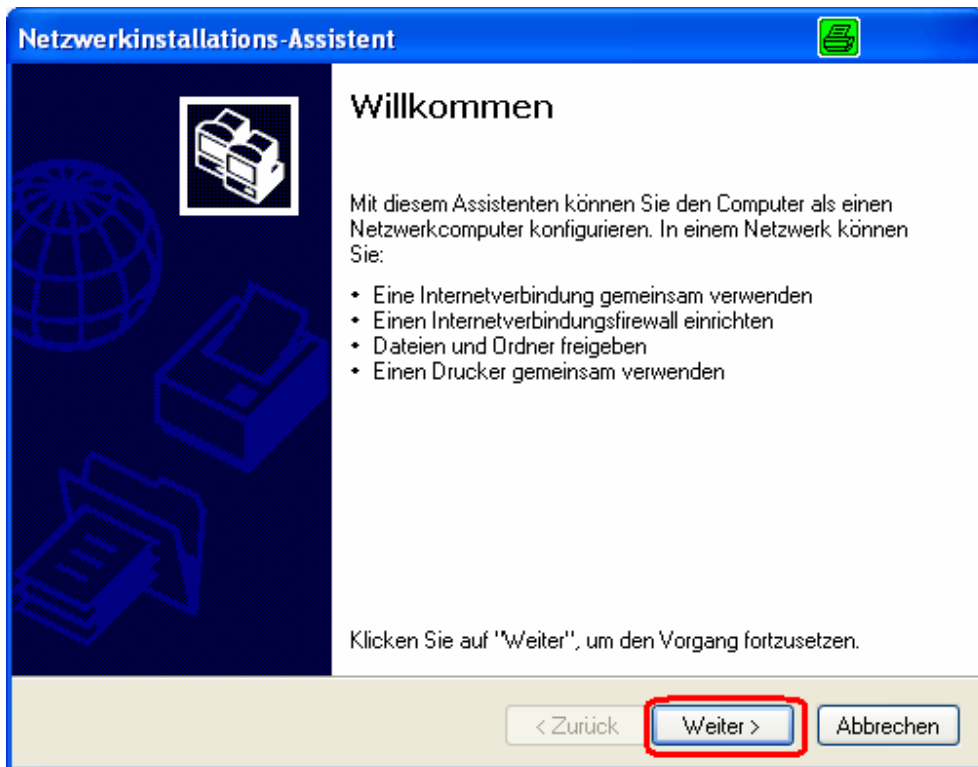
Netzwerkinstallations-Assistent

Willkommen

Mit diesem Assistenten können Sie den Computer als einen Netzwerkcomputer konfigurieren. In einem Netzwerk können Sie:

- Eine Internetverbindung gemeinsam verwenden
- Einen Internetverbindungsfirewall einrichten
- Dateien und Ordner freigeben
- Einen Drucker gemeinsam verwenden

Klicken Sie auf "Weiter", um den Vorgang fortzusetzen.

< Zurück | Weiter > | Abbrechen